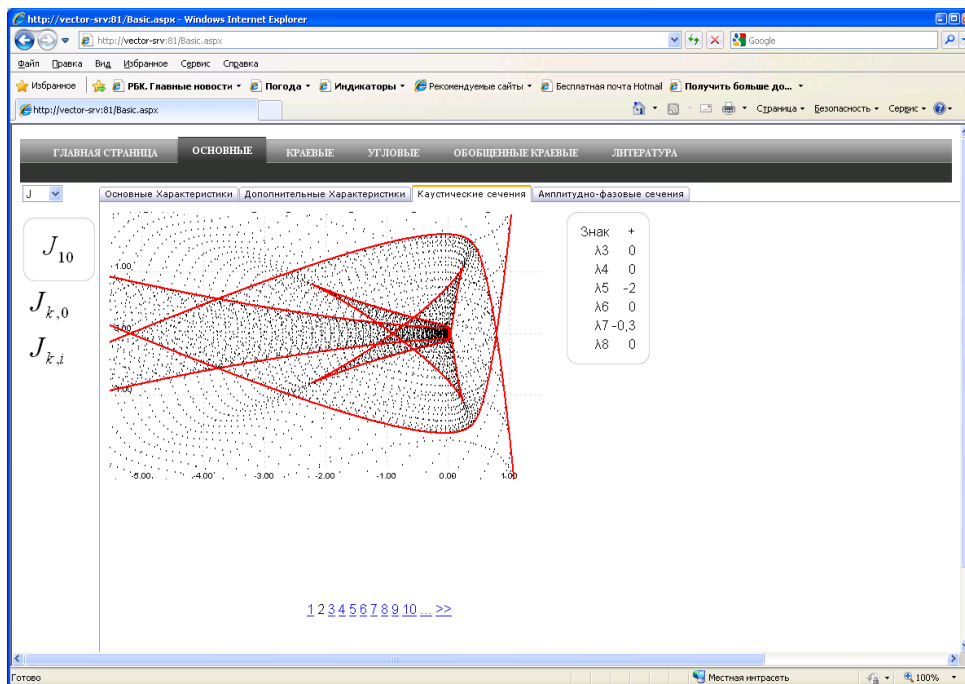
http://vector-srv:81/Basic.aspx - Windows Internet Explorer

http://vector-srv:81/Basic.aspx

Google

Файл Правка Вид Избранное Сервис Справка

Избранное РБК. Главные новости Погода Индикаторы Рекомендуемые сайты Бесплатная почта Hotmail Получить больше до...

http://vector-srv:81/Basic.aspx

Страница Безопасность Сервис

ГЛАВНАЯ СТРАНИЦА ОСНОВНЫЕ КРАЕВЫЕ УГЛОВЫЕ ОБОБЩЕННЫЕ КРАЕВЫЕ ЛИТЕРАТУРА

J

Основные Характеристики Дополнительные Характеристики Каустические сечения Амплитудно-фазовые сечения

$J_{10}$

$J_{k,0}$

$J_{k,l}$

1.00

0.00

-1.00

-5.00 -4.00 -3.00 -2.00 -1.00 0.00 1.00

| Знак | + |
|---|---|
| λ3 | 0 |
| λ4 | 0 |
| λ5 | -2 |
| λ6 | 0 |
| λ7 | -0,3 |
| λ8 | 0 |

1 2 3 4 5 6 7 8 9 10 ... >>

Готово Местная интрасеть 100%